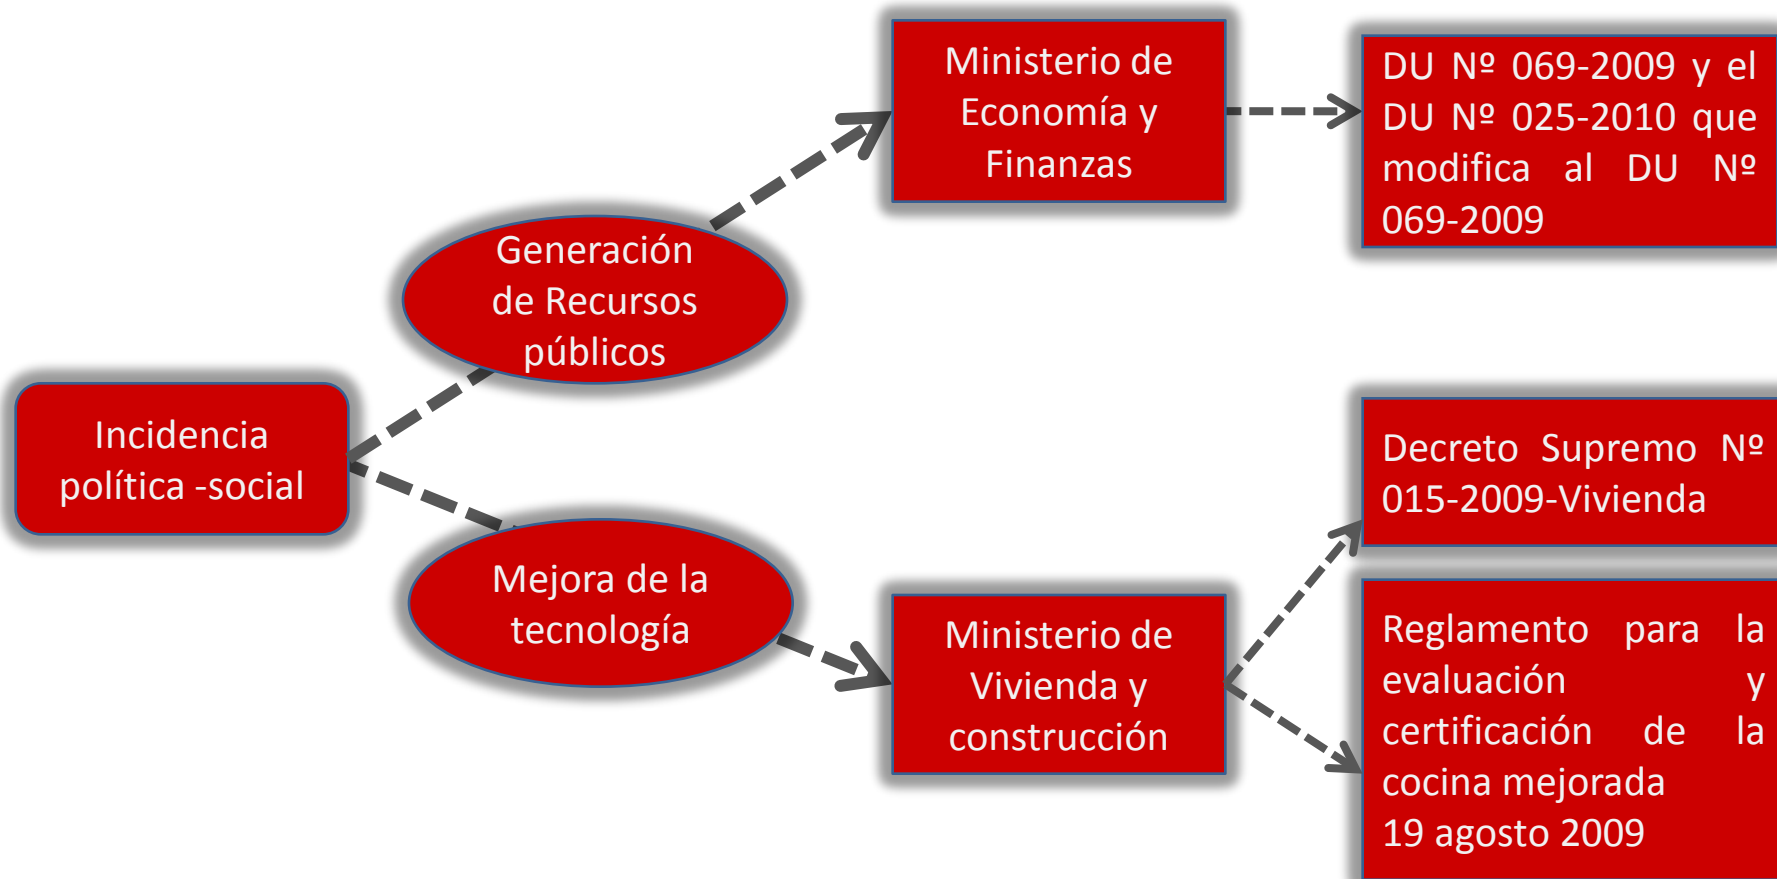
Incidencia política -social

Generación de Recursos públicos

Ministerio de Economía y Finanzas

DU Nº 069-2009 y el DU Nº 025-2010 que modifica al DU Nº 069-2009

Mejora de la tecnología

Ministerio de Vivienda y construcción

Decreto Supremo Nº 015-2009-Vivienda

Reglamento para la evaluación y certificación de la cocina mejorada
19 agosto 2009